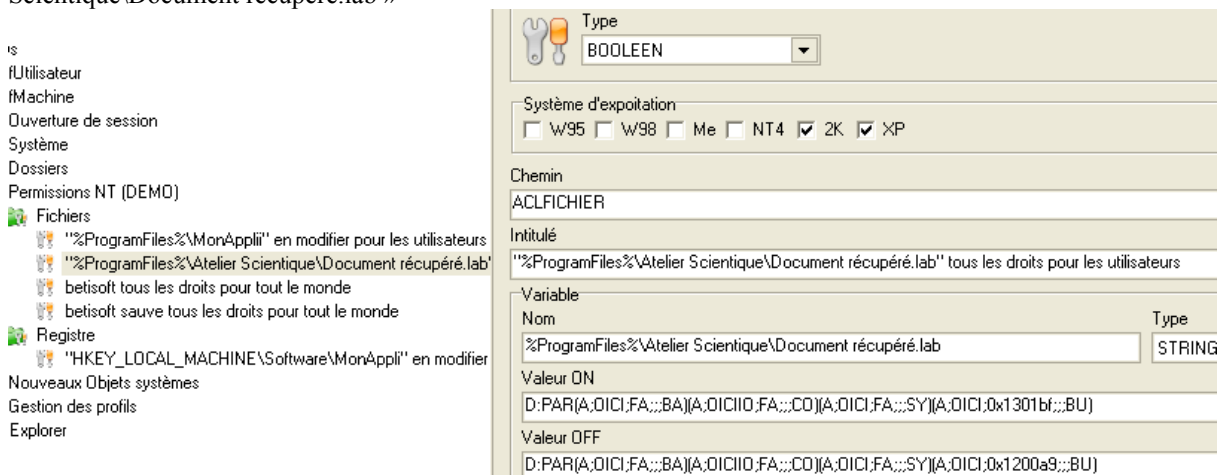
Scientique\Document récupéré.lab »

Type
BOOLEEN

Système d'expoitation
W95 W98 Me NT4 2K XP

Chemin
ACLFICHIER

Intitulé
"%ProgramFiles%\Atelier Scientique\Document récupéré.lab" tous les droits pour les utilisateurs

Variable
Nom
%ProgramFiles%\Atelier Scientique\Document récupéré.lab
Type
STRING

Valeur ON
D:PAR(A;OICI;FA;;;BA)(A;OICIIO;FA;;;CO)(A;OICI;FA;;;SY)(A;OICI;0x1301bf;;;BU)

Valeur OFF
D:PAR(A;OICI;FA;;;BA)(A;OICIIO;FA;;;CO)(A;OICI;FA;;;SY)(A;OICI;0x1200a9;;;BU)

's
fUtilisateur
fMachine
Ouverture de session
Système
Dossiers
Permissions NT (DEMO)
Fichiers
"%ProgramFiles%\MonApplii" en modifier pour les utilisateurs
"%ProgramFiles%\Atelier Scientique\Document récupéré.lab'
betisoft tous les droits pour tout le monde
betisoft sauve tous les droits pour tout le monde
Registre
"HKEY_LOCAL_MACHINE\Software\MonAppli" en modifier
Nouveaux Objets systèmes
Gestion des profils
Explorer